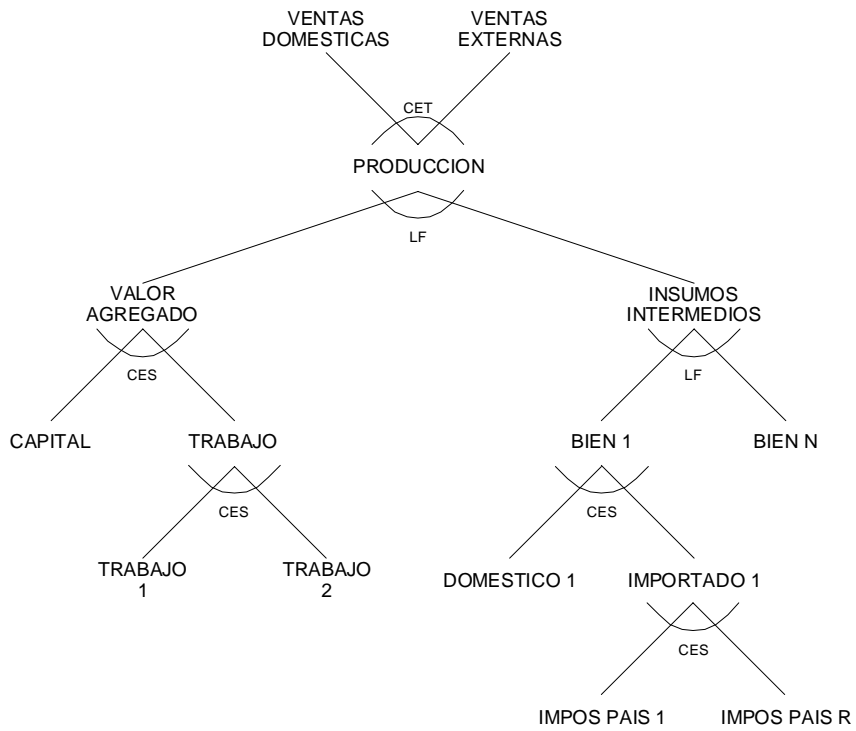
VENTAS DOMESTICAS

VENTAS EXTERNAS

CET

PRODUCCION

LF

VALOR AGREGADO

INSUMOS INTERMEDIOS

CES

LF

CAPITAL

TRABAJO

BIEN 1

BIEN N

CES

CES

TRABAJO 1

TRABAJO 2

DOMESTICO 1

IMPORTADO 1

CES

IMPOS PAIS 1

IMPOS PAIS R